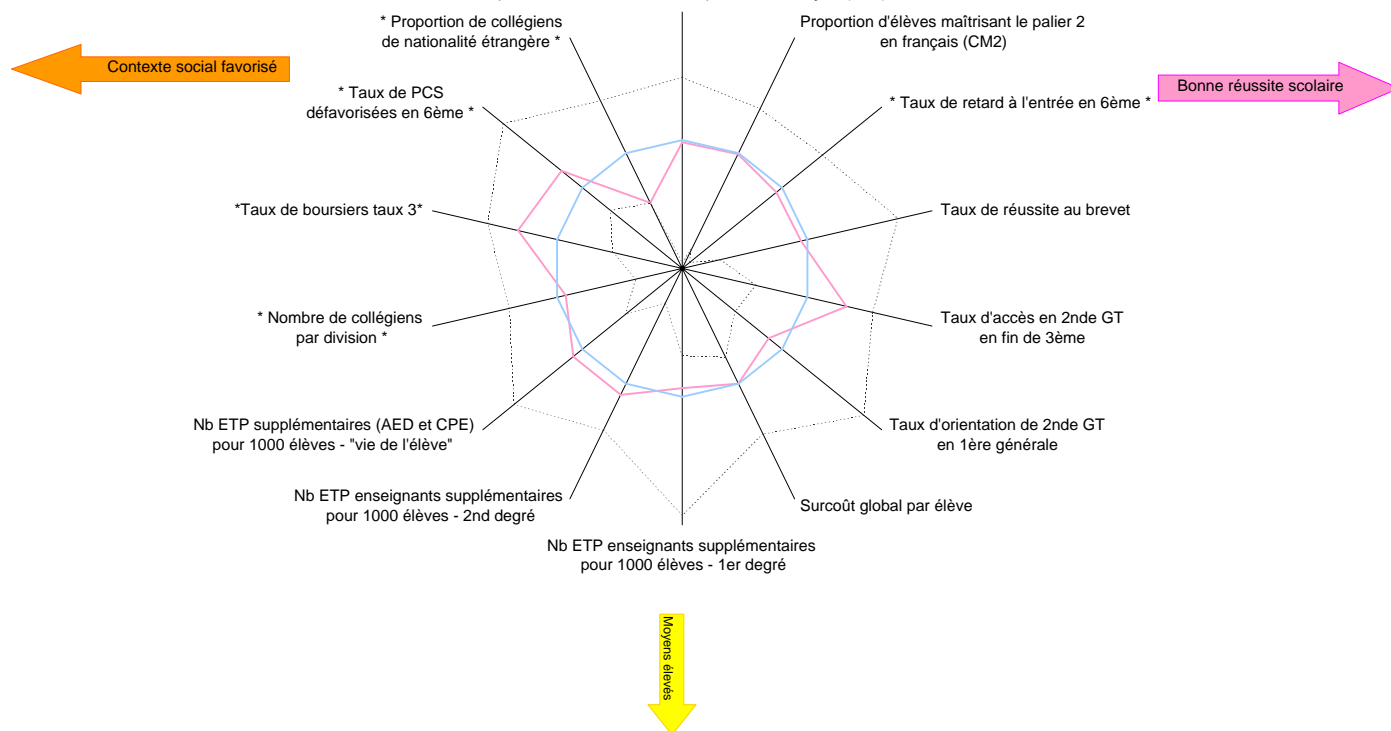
Contexte social favorisé

* Proportion de collégiens de nationalité étrangère *

Proportion d'élèves maîtrisant le palier 2 en français (CM2)

Bonne réussite scolaire

* Taux de PCS défavorisées en 6ème *

* Taux de retard à l'entrée en 6ème *

*Taux de boursiers taux 3*

Taux de réussite au brevet

* Nombre de collégiens par division *

Taux d'accès en 2nde GT en fin de 3ème

Nb ETP supplémentaires (AED et CPE) pour 1000 élèves - "vie de l'élève"

Taux d'orientation de 2nde GT en 1ère générale

Nb ETP enseignants supplémentaires pour 1000 élèves - 2nd degré

Surcoût global par élève

Nb ETP enseignants supplémentaires pour 1000 élèves - 1er degré

Moyens élevés